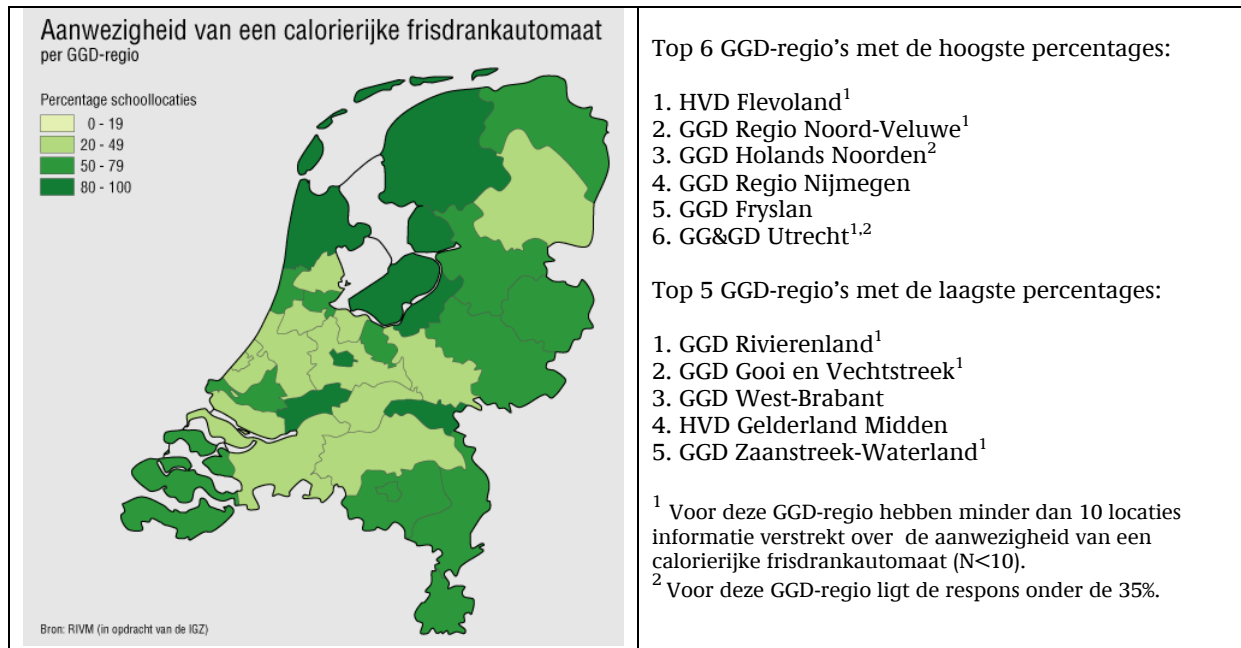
Aanwezigheid van een calorierijke frisdrankautomaat
per GGD-regio

Percentage schoollocaties
0 - 19
20 - 49
50 - 79
80 - 100

Bron: RIVM (in opdracht van de IGZ)

| Top 6 GGD-regio's met de hoogste percentages:<br><br>1. HVD Flevoland$^1$<br>2. GGD Regio Noord-Veluwe$^1$<br>3. GGD Holands Noorden$^2$<br>4. GGD Regio Nijmegen<br>5. GGD Fryslan<br>6. GG&GD Utrecht$^{1,2}$<br><br>Top 5 GGD-regio's met de laagste percentages:<br><br>1. GGD Rivierenland$^1$<br>2. GGD Gooi en Vechtstreek$^1$<br>3. GGD West-Brabant<br>4. HVD Gelderland Midden<br>5. GGD Zaanstreek-Waterland$^1$<br><br>$^1$ Voor deze GGD-regio hebben minder dan 10 locaties informatie verstrekt over de aanwezigheid van een calorierijke frisdrankautomaat (N<10).<br>$^2$ Voor deze GGD-regio ligt de respons onder de 35%. |
|---|